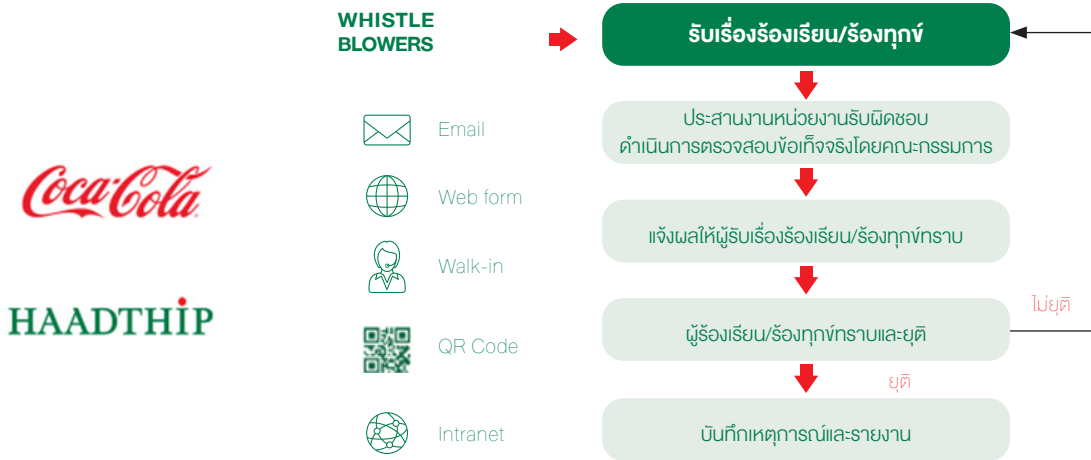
Coca-Cola

HAADTHIP

WHISTLE BLOWERS

Email

Web form

Walk-in

QR Code

Intranet

รับเรื่องร้องเรียน/ร้องทุกข์

ประสานงานหน่วยงานรับผิดชอบ ดำเนินการตรวจสอบข้อเท็จจริงโดยคณะกรรมการ

แจ้งผลให้ผู้รับเรื่องร้องเรียน/ร้องทุกข์ทราบ

ผู้ร้องเรียน/ร้องทุกข์ทราบและยุติ

ไม่ยุติ

ยุติ

บันทึกเหตุการณ์และรายงาน